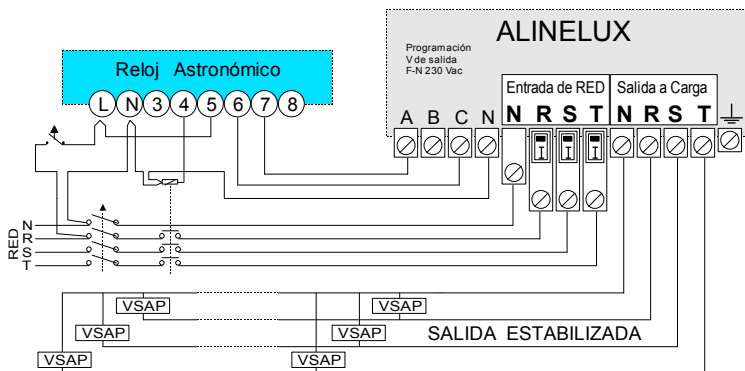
ALINELUX

Programación
V de salida
F-N 230 Vac

Reloj Astronómico

L N 3 4 5 6 7 8

A B C N

Entrada de RED
N R S T

Salida a Carga
N R S T

RED
N
R
S
T

VSAP
VSAP
VSAP
VSAP
VSAP
VSAP

SALIDA ESTABILIZADA